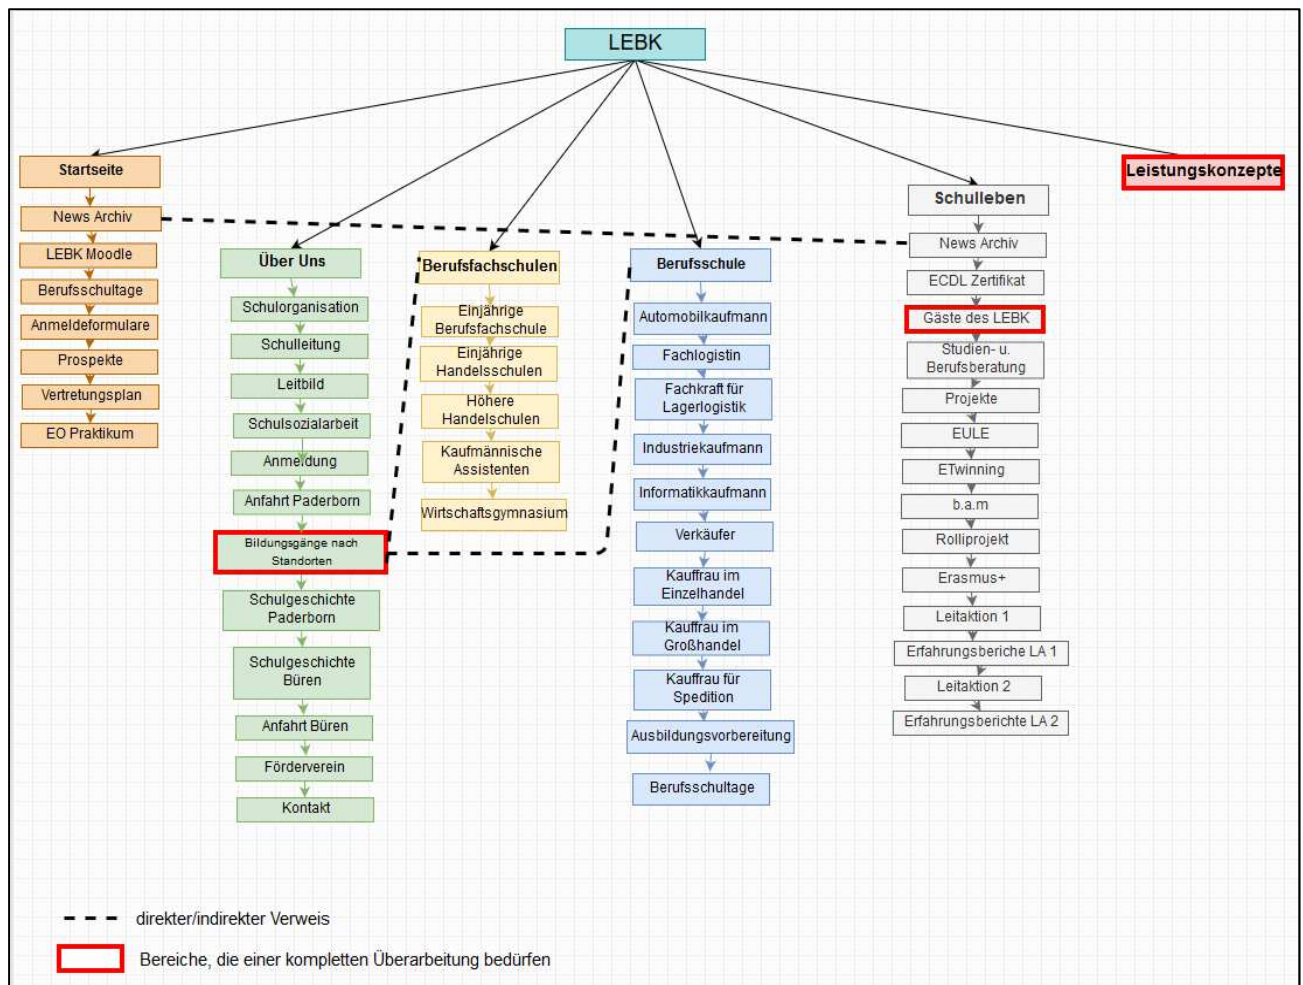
LEBK

Startseite
News Archiv
LEBK Moodle
Berufsschultage
Anmeldeformulare
Prospekte
Vertretungsplan
EO Praktikum

Über Uns
Schulorganisation
Schulleitung
Leitbild
Schulsozialarbeit
Anmeldung
Anfahrt Paderborn
Bildungsgänge nach Standorten
Schulgeschichte Paderborn
Schulgeschichte Büren
Anfahrt Büren
Förderverein
Kontakt

Berufsfachschulen
Einjährige Berufsfachschule
Einjährige Handelsschulen
Höhere Handelschulen
Kaufmännische Assistenten
Wirtschaftsgymnasium

Berufsschule
Automobilkaufmann
Fachlogistin
Fachkraft für Lagerlogistik
Industriekaufmann
Informatikkaufmann
Verkäufer
Kauffrau im Einzelhandel
Kauffrau im Großhandel
Kauffrau für Spedition
Ausbildungsvorbereitung
Berufsschultage

Schulleben
News Archiv
ECDL Zertifikat
Gäste des LEBK
Studien- u. Berufsberatung
Projekte
EULE
ETwinning
b.a.m
Rolliprojekt
Erasmus+
Leitaktion 1
Erfahrungsberichte LA 1
Leitaktion 2
Erfahrungsberichte LA 2

Leistungskonzepte

direkter/indirekter Verweis
Bereiche, die einer kompletten Überarbeitung bedürfen